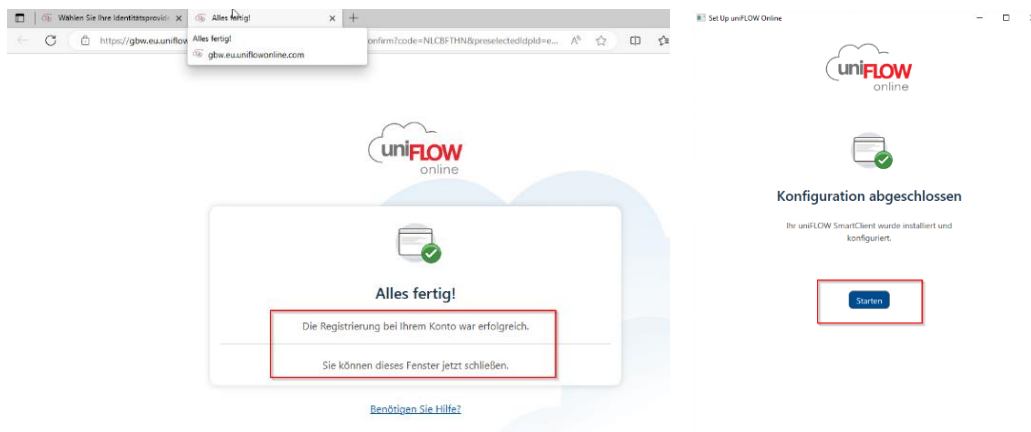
Wählen Sie Ihre Identitätsprovid
Alles fertig!
https://gbw.eu.uniflow
confirm?code=NLCBFTHN&preselectedIdpId=e...
Alles fertig!
gbw.eu.uniflowonline.com

uniFLOW online

Alles fertig!

Die Registrierung bei Ihrem Konto war erfolgreich.

Sie können dieses Fenster jetzt schließen.

Benötigen Sie Hilfe?

Set Up uniFLOW Online

uniFLOW online

Konfiguration abgeschlossen

Ihr uniFLOW SmartClient wurde installiert und konfiguriert.

Starten